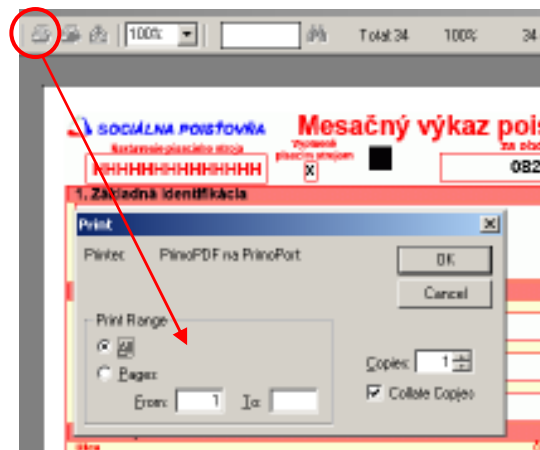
100% Total 34 100% 34

SOCIÁLNA POISŤOVŇA

Mesačný výkaz pois

Nastavenie písacieho stroja

HHHHHHHHHHHHHH

Vyplatené písacím strojom

X

za obo

082

1. Základná identifikácia

Print

Printer: PrimoPDF na PrimoPort

OK

Cancel

Print Range

All

Pages

From: 1 To:

Copies: 1

Collate Copies